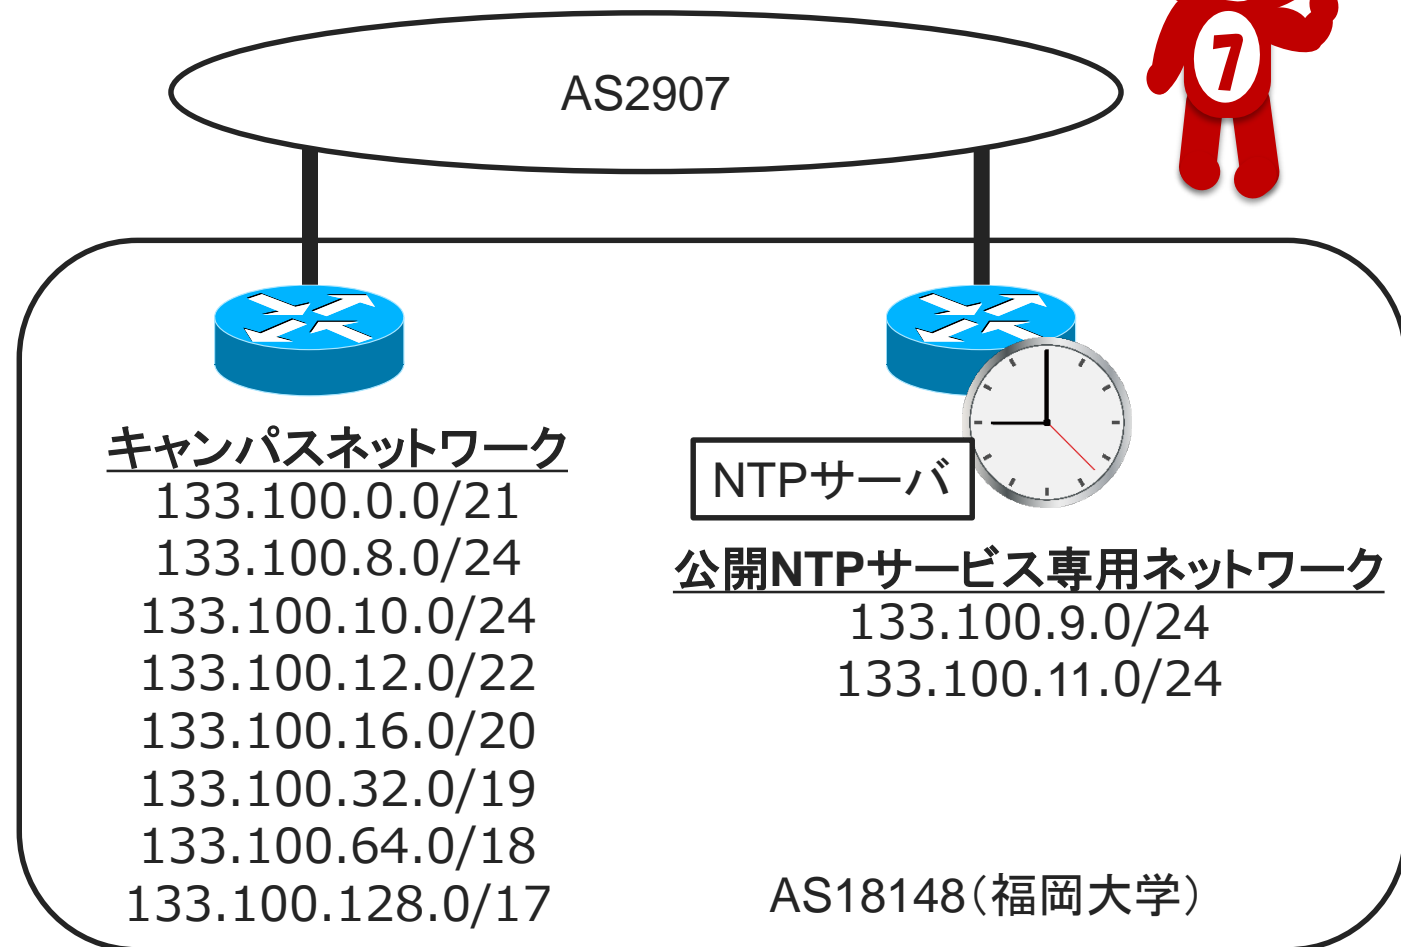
AS2907

7

キャンパスネットワーク
133.100.0.0/21
133.100.8.0/24
133.100.10.0/24
133.100.12.0/22
133.100.16.0/20
133.100.32.0/19
133.100.64.0/18
133.100.128.0/17

NTPサーバ

公開NTPサービス専用ネットワーク
133.100.9.0/24
133.100.11.0/24

AS18148(福岡大学)